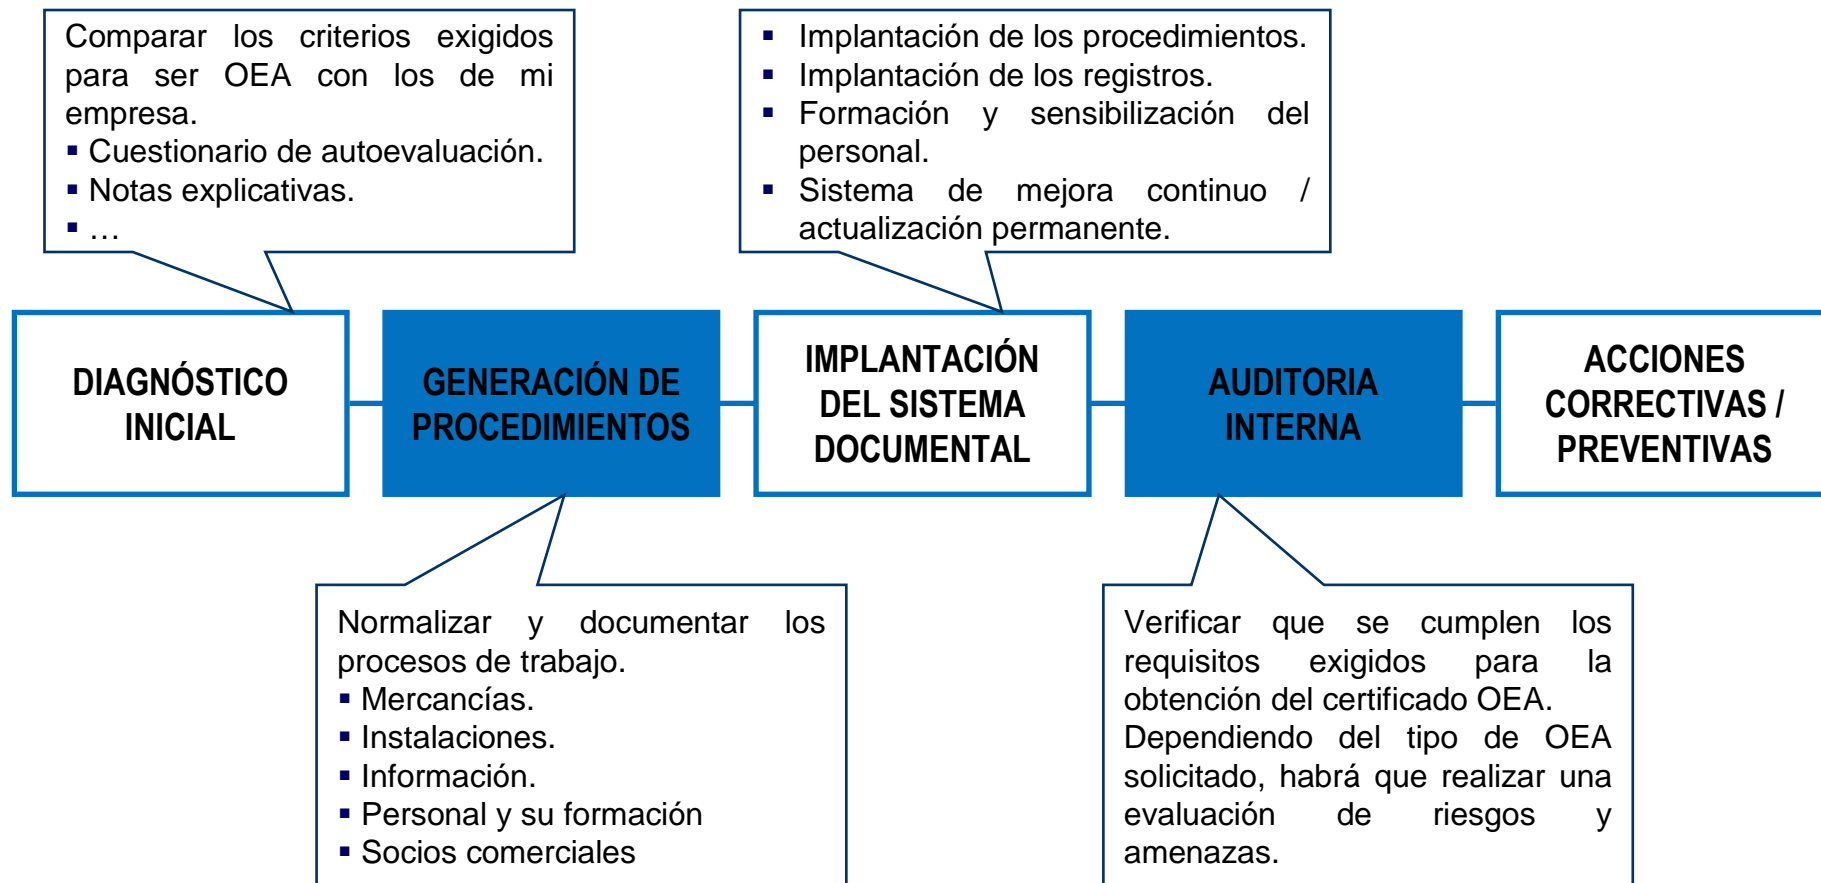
Comparar los criterios exigidos para ser OEA con los de mi empresa.
▪ Cuestionario de autoevaluación.
▪ Notas explicativas.
▪ …

▪ Implantación de los procedimientos.
▪ Implantación de los registros.
▪ Formación y sensibilización del personal.
▪ Sistema de mejora continuo / actualización permanente.

DIAGNÓSTICO INICIAL

GENERACIÓN DE PROCEDIMIENTOS

IMPLANTACIÓN DEL SISTEMA DOCUMENTAL

AUDITORIA INTERNA

ACCIONES CORRECTIVAS / PREVENTIVAS

Normalizar y documentar los procesos de trabajo.
▪ Mercancías.
▪ Instalaciones.
▪ Información.
▪ Personal y su formación
▪ Socios comerciales

Verificar que se cumplen los requisitos exigidos para la obtención del certificado OEA. Dependiendo del tipo de OEA solicitado, habrá que realizar una evaluación de riesgos y amenazas.